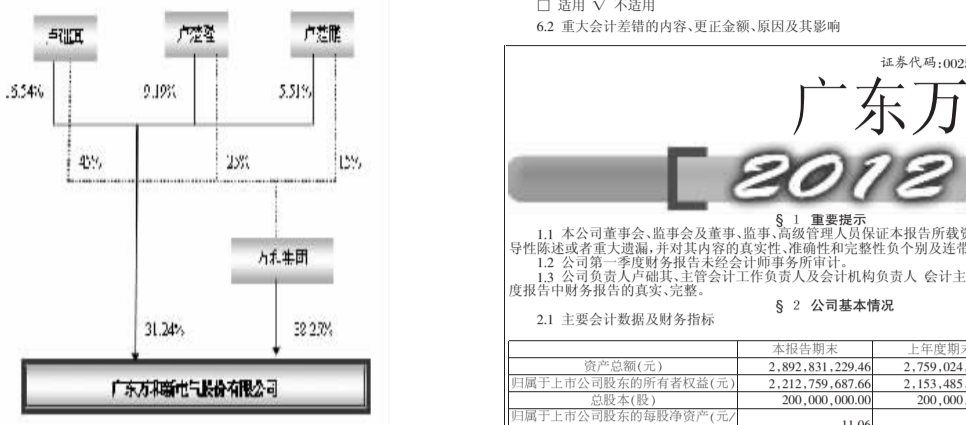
卢础其

卢楚隆

卢楚鹏

15.54%

9.19%

5.51%

49%

29%

12%

万和集团

31.24%

38.20%

广东万和新电气股份有限公司

□ 适用 √ 不适用

6.2 重大会计差错的内容、更正金额、原因及其影响

证券代码:002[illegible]

广东万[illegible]

2012

§ 1 重要提示

1.1 本公司董事会、监事会及董事、监事、高级管理人员保证本报告所载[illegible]导性陈述或者重大遗漏,并对其内容的真实性、准确性和完整性负个别及连带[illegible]

1.2 公司第一季度财务报告未经会计师事务所审计。

1.3 公司负责人卢础其、主管会计工作负责人及会计机构负责人 会计主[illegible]度报告中财务报告的真实、完整。

§ 2 公司基本情况

2.1 主要会计数据及财务指标

| | 本报告期末 | 上年度期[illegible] |
|---|---|---|
| 资产总额(元) | 2,892,831,229.46 | 2,759,024.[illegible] |
| 归属于上市公司股东的所有者权益(元) | 2,212,759,687.66 | 2,153,485.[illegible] |
| 总股本(股) | 200,000,000.00 | 200,000,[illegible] |
| 归属于上市公司股东的每股净资产(元/ | 11.06 | |